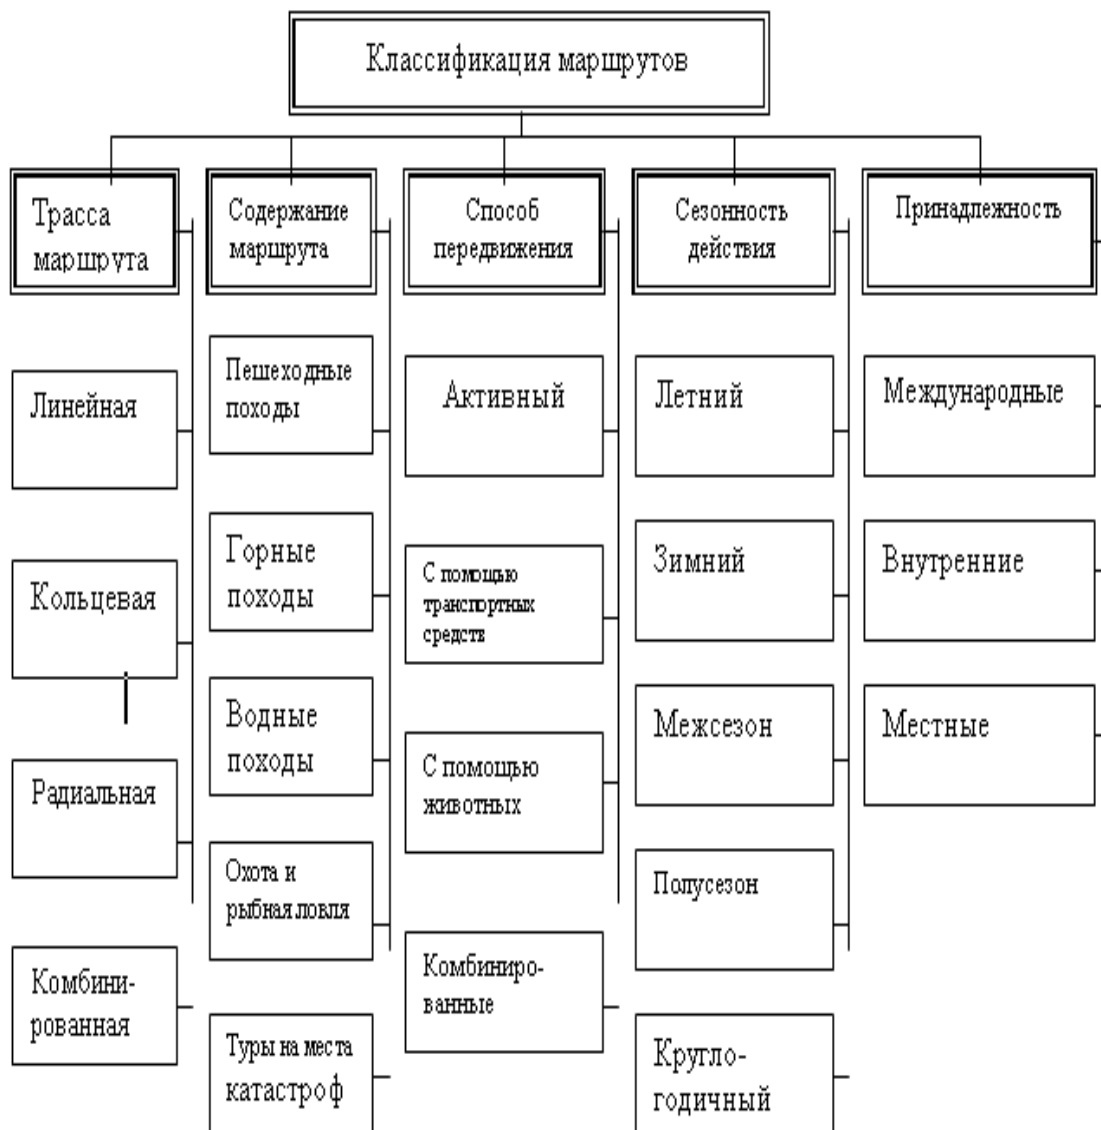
Классификация маршрутов

Трасса маршрута

Линейная

Кольцевая

Радиальная

Комбинированная

Содержание маршрута

Пешеходные походы

Горные походы

Водные походы

Охота и рыбная ловля

Туры на места катастроф

Способ передвижения

Активный

С помощью транспортных средств

С помощью животных

Комбинированные

Сезонность действия

Летний

Зимний

Межсезон

Полусезон

Круглогодичный

Принадлежность

Международные

Внутренние

Местные